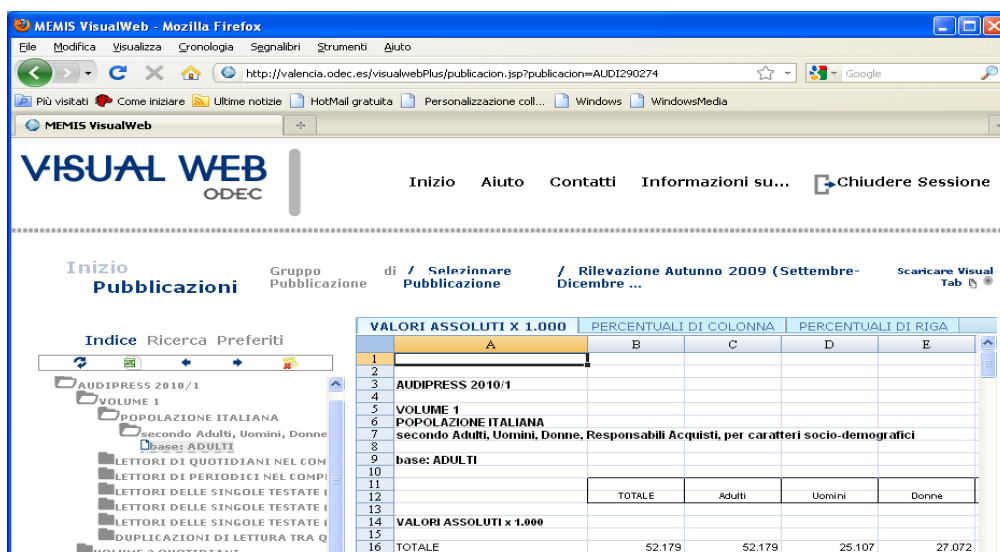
MEMIS VisualWeb - Mozilla Firefox

File Modifica Visualizza Cronologia Segnalibri Strumenti Aiuto

http://valencia.odec.es/visualwebPlus/publicacion.jsp?publicacion=AUDI290274

Google

Più visitati Come iniziare Ultime notizie HotMail gratuita Personalizzazione coll... Windows WindowsMedia

MEMIS VisualWeb

VISUAL WEB ODEC

Inizio Aiuto Contatti Informazioni su... Chiudere Sessione

Inizio Pubblicazioni

Gruppo di / Selezionare Pubblicazione Pubblicazione / Rilevazione Autunno 2009 (Settembre-Dicembre ...

Scaricare Visual Tab

Indice Ricerca Preferiti

AUDIPRESS 2010/1
VOLUME 1
POPOLAZIONE ITALIANA
secondo Adulti, Uomini, Donne
base: ADULTI
LETTORI DI QUOTIDIANI NEL COM
LETTORI DI PERIODICI NEL COMP
LETTORI DELLE SINGOLE TESTATE
LETTORI DELLE SINGOLE TESTATE
LETTORI DELLE SINGOLE TESTATE
DUPLICAZIONI DI LETTURA TRA Q
VOLUME 2 QUOTIDIANI

VALORI ASSOLUTI X 1.000 | PERCENTUALI DI COLONNA | PERCENTUALI DI RIGA

| | A | B | C | D | E |
|---|---|---|---|---|---|
| 1 | | | | | |
| 2 | | | | | |
| 3 | AUDIPRESS 2010/1 | | | | |
| 4 | | | | | |
| 5 | VOLUME 1 | | | | |
| 6 | POPOLAZIONE ITALIANA | | | | |
| 7 | secondo Adulti, Uomini, Donne, Responsabili Acquisti, per caratteri socio-demografici | | | | |
| 8 | | | | | |
| 9 | base: ADULTI | | | | |
| 10 | | | | | |
| 11 | | | | | |
| 12 | | TOTALE | Adulti | Uomini | Donne |
| 13 | | | | | |
| 14 | VALORI ASSOLUTI x 1.000 | | | | |
| 15 | | | | | |
| 16 | TOTALE | 52.179 | 52.179 | 25.107 | 27.072 |